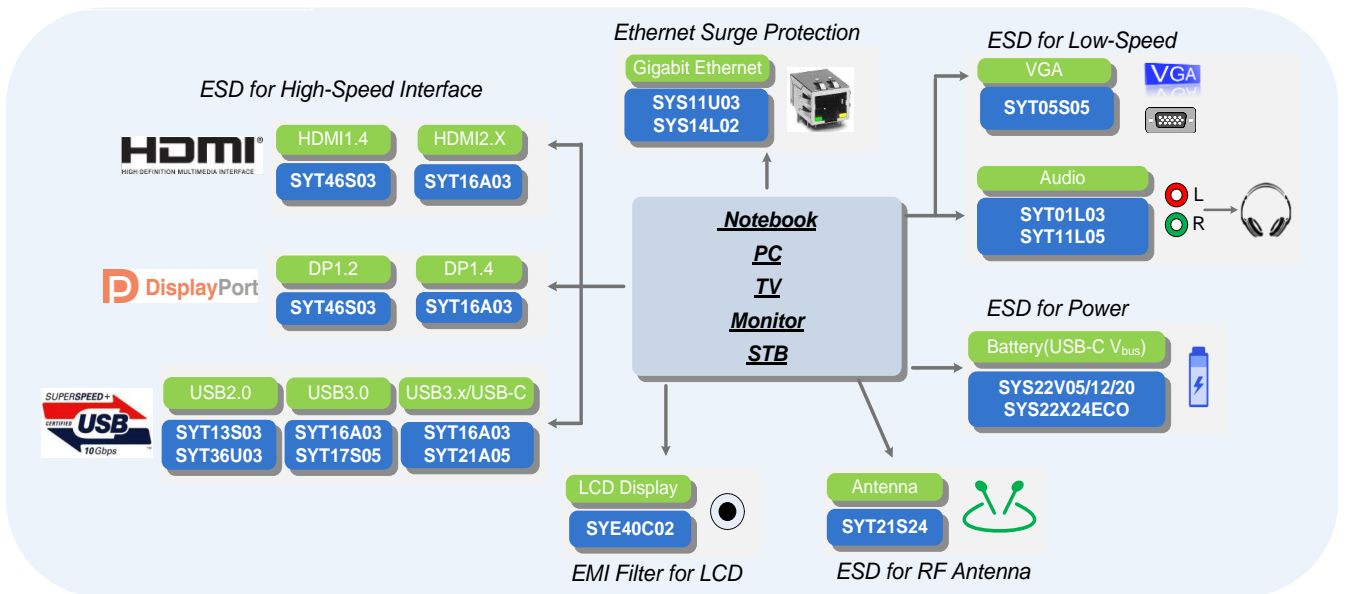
Ethernet Surge Protection

Gigabit Ethernet

SYS11U03
SYS14L02

ESD for Low-Speed

VGA

SYT05S05

VGA

Audio

SYT01L03
SYT11L05

L

R

ESD for High-Speed Interface

HDMI
HIGH-DEFINITION MULTIMEDIA INTERFACE

HDMI1.4

SYT46S03

HDMI2.X

SYT16A03

Notebook

PC

TV

Monitor

STB

DisplayPort

DP1.2

SYT46S03

DP1.4

SYT16A03

ESD for Power

Battery(USB-C $V_{bus}$)

SYS22V05/12/20
SYS22X24ECO

SUPERSPEED+
CERTIFIED
USB
10Gbps

USB2.0

SYT13S03
SYT36U03

USB3.0

SYT16A03
SYT17S05

USB3.x/USB-C

SYT16A03
SYT21A05

LCD Display

SYE40C02

EMI Filter for LCD

Antenna

SYT21S24

ESD for RF Antenna